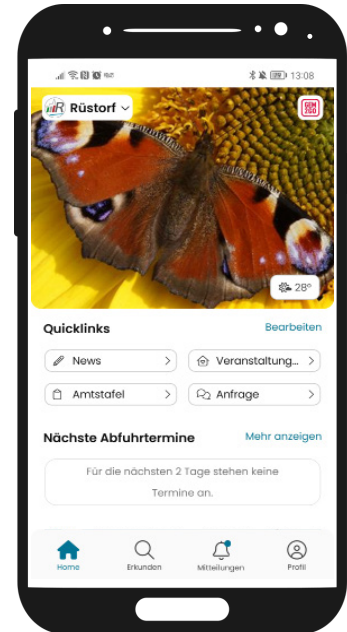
13:08

Rüstorf

GEM2GO

28°

Quicklinks

Bearbeiten

News

Veranstaltung...

Amtstafel

Anfrage

Nächste Abfuhrtermine

Mehr anzeigen

Für die nächsten 2 Tage stehen keine Termine an.

Home

Erkunden

Mitteilungen

Profil